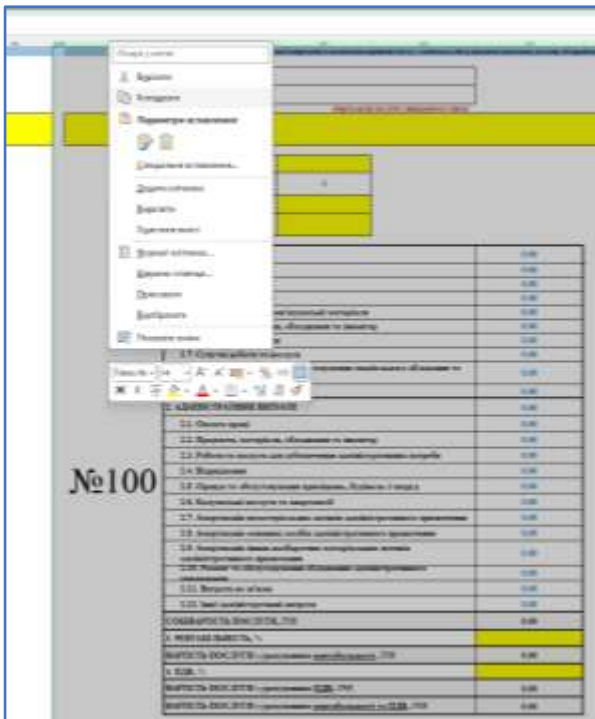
Вырезать

Копировать

Параметры вставки:

Специальная вставка...

Вставить

Удалить

Очистить содержимое

Формат ячеек...

Высота строки...

Скрыть

Показать

Вставить примечание

№100

2. АДМІНІСТРАТИВНІ ВИТРАТИ

СОБІВАРТІСТЬ ПОСЛУГИ, ГРН

3. РІВЕНЬ ВАРТОСТІ, %

ВАРТІСТЬ ПОСЛУГИ з урахуванням рентабельності, ГРН

4. ПДВ, %

ВАРТІСТЬ ПОСЛУГИ з урахуванням ПДВ, ГРН

ВАРТІСТЬ ПОСЛУГИ з урахуванням ПДВ, ГРН

0,00